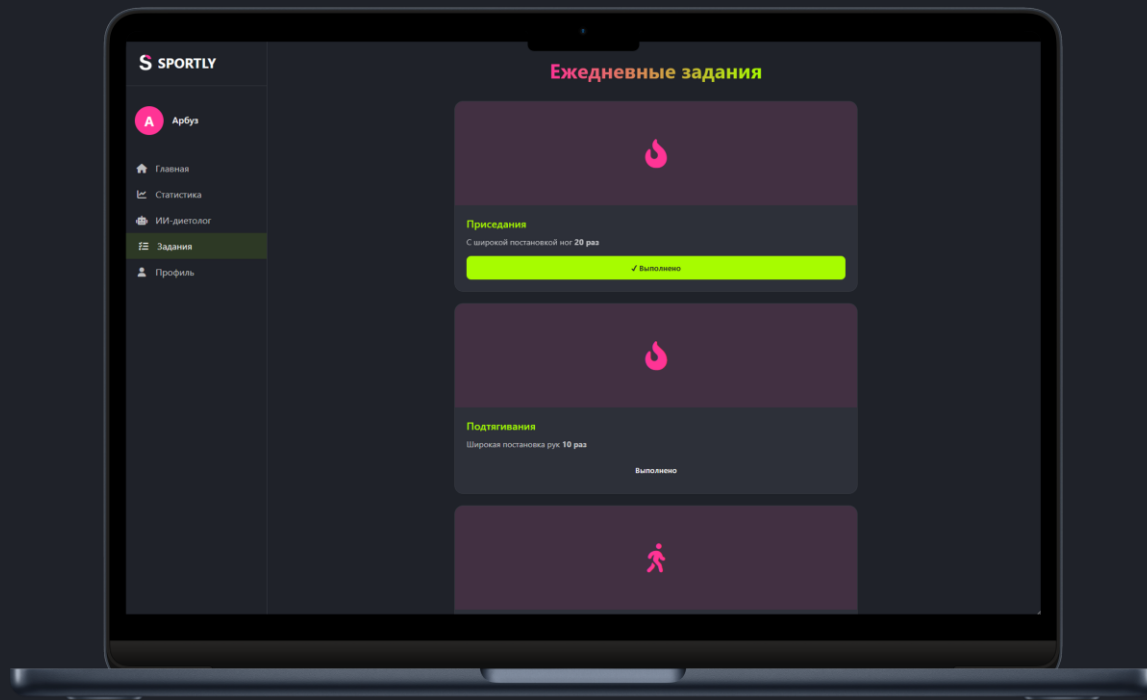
S SPORTLY

A Арбуз

Главная
Статистика
ИИ-диетолог
Задания
Профиль

Ежедневные задания

Приседания
С широкой постановкой ног **20 раз**
✓ Выполнено

Подтягивания
Широкая постановка рук **10 раз**
Выполнено